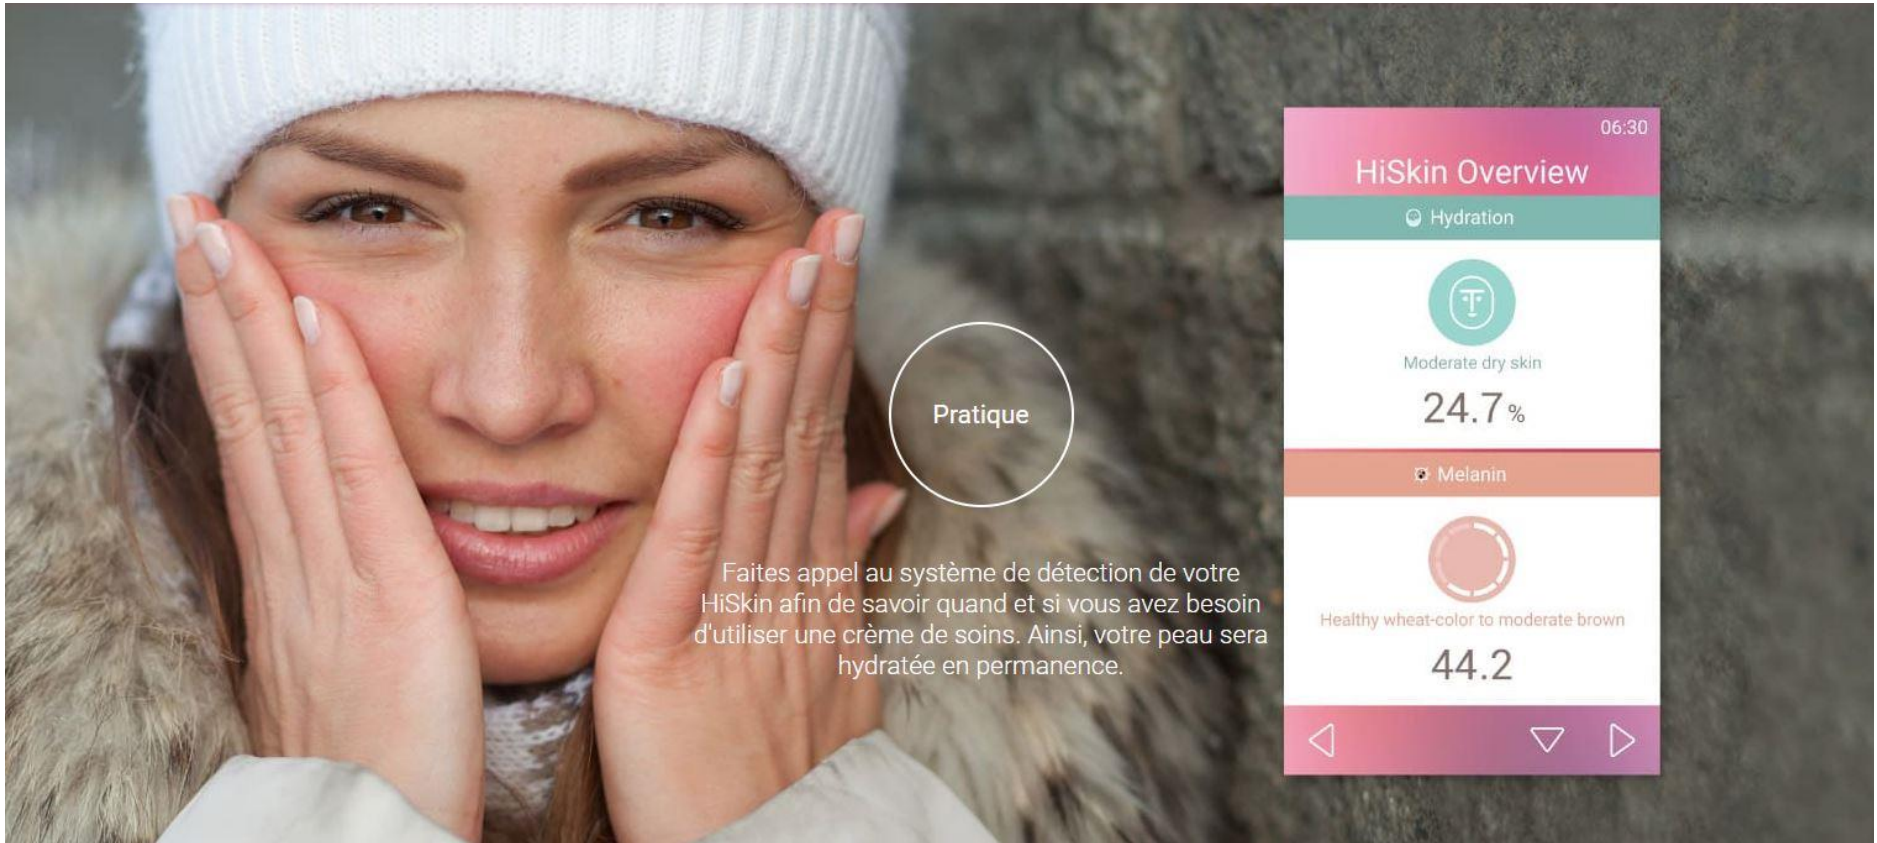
Pratique

Faites appel au système de détection de votre HiSkin afin de savoir quand et si vous avez besoin d'utiliser une crème de soins. Ainsi, votre peau sera hydratée en permanence.

06:30

HiSkin Overview

Hydration

Moderate dry skin

24.7 %

Melanin

Healthy wheat-color to moderate brown

44.2